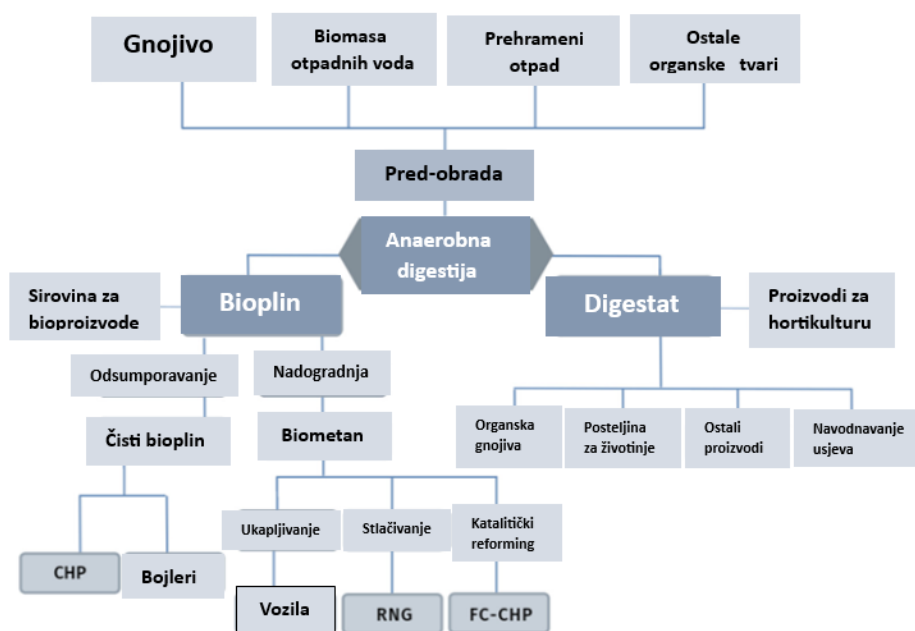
Gnojivo

Biomasa otpadnih voda

Prehrameni otpad

Ostale organske tvari

Pred-obrada

Anaerobna digestija

Sirovina za bioproizvode

Bioplin

Digestat

Proizvodi za hortikulturu

Odsumporavanje

Nadogradnja

Čisti bioplin

Biometan

Organska gnojiva

Posteljina za životinje

Ostali proizvodi

Navodnavanje usjeva

Ukapljivanje

Stlačivanje

Katalitički reforming

CHP

Bojleri

Vozila

RNG

FC-CHP